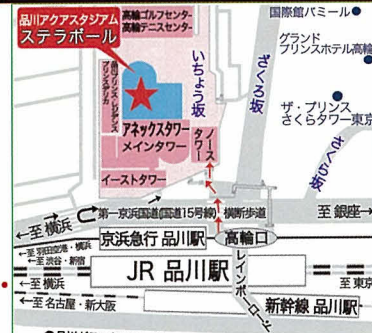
品川アクアスタジアム
ステラボール
高輪ゴルフセンター
高輪テニスセンター
品川プリンスホテル
いちょう坂
アネックスタワー
メインタワー
ノースタワー
イーストタワー
国際館パミール
グランドプリンスホテル高輪
ざくろ坂
ザ・プリンス さくらタワー東京
さくら坂
第一京浜国道(国道15号線)
横断歩道
←至 横浜
至 銀座→
京浜急行 品川駅
高輪口
←至羽田空港・横浜
←至 渋谷・新宿
至 東京
JR 品川駅
レインボーロード
←至 名古屋・新大阪
新幹線 品川駅